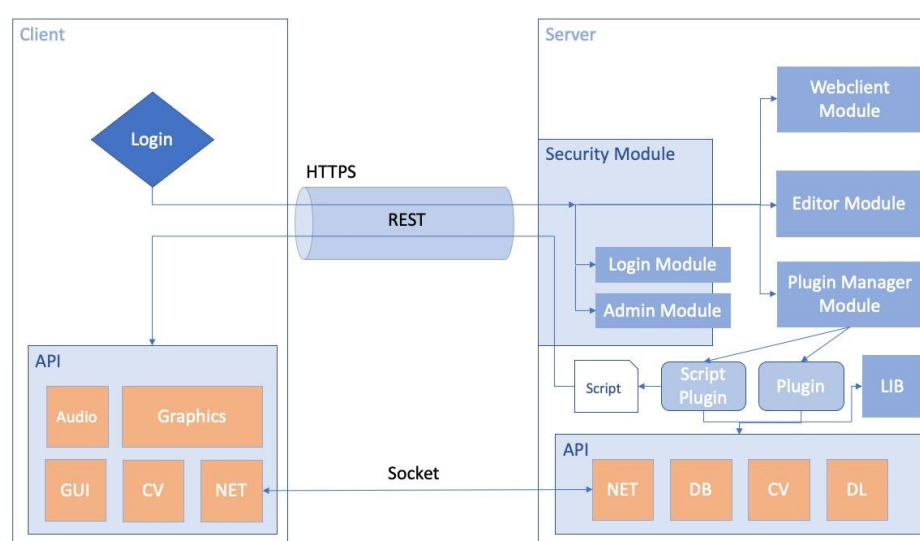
Client

Login

HTTPS

REST

API

Audio

Graphics

GUI

CV

NET

Socket

Server

Security Module

Login Module

Admin Module

Webclient Module

Editor Module

Plugin Manager Module

Script

Script Plugin

Plugin

LIB

API

NET

DB

CV

DL